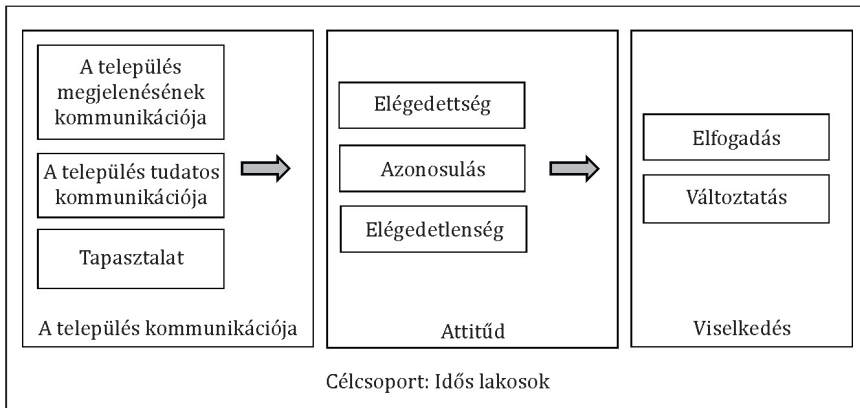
A település megjelenésének kommunikációja

A település tudatos kommunikációja

Tapasztalat

A település kommunikációja

Elégedettség

Azonosulás

Elégedetlenség

Attitűd

Elfogadás

Változtatás

Viselkedés

Célcsoport: Idős lakosok